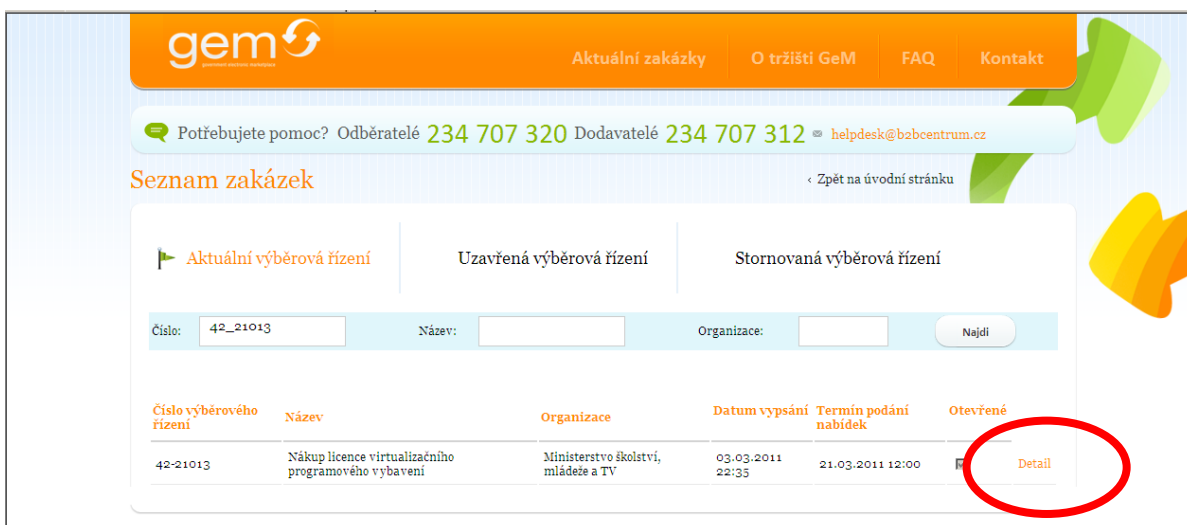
gem
government electronic marketplace

Aktuální zakázky | O tržišti GeM | FAQ | Kontakt

Potřebujete pomoc? Odběratelé 234 707 320 Dodavatelé 234 707 312 helpdesk@b2bcentrum.cz

Seznam zakázek

‹ Zpět na úvodní stránku

Aktuální výběrová řízení | Uzavřená výběrová řízení | Stornovaná výběrová řízení

Číslo: 42_21013 Název: Organizace: Najdi

| Číslo výběrového řízení | Název | Organizace | Datum vypsání | Termín podání nabídek | Otevřené | |
|---|---|---|---|---|---|---|
| 42-21013 | Nákup licence virtualizačního programového vybavení | Ministerstvo školství, mládeže a TV | 03.03.2011 22:35 | 21.03.2011 12:00 | | Detail |